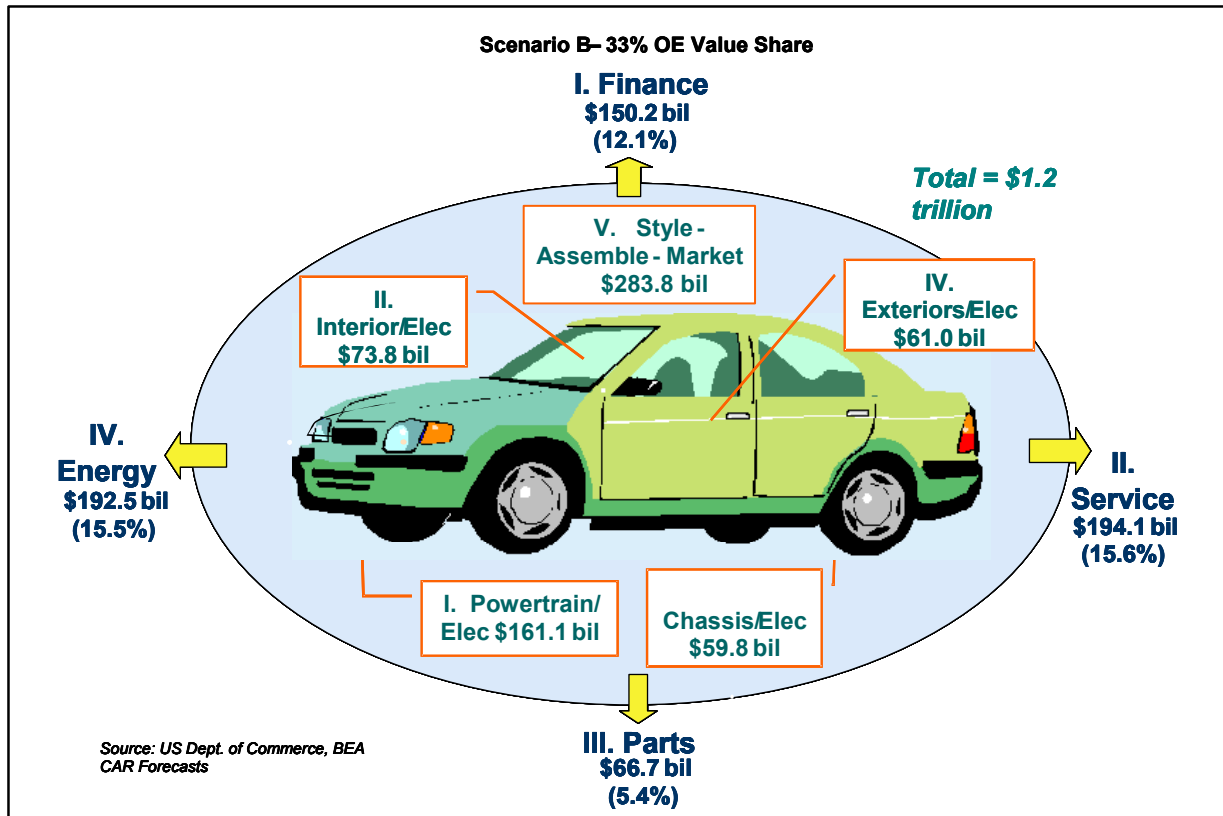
Scenario B– 33% OE Value Share

I. Finance
$150.2 bil
(12.1%)

Total = $1.2 trillion

V. Style - Assemble - Market
$283.8 bil

II. Interior/Elec
$73.8 bil

IV. Exteriors/Elec
$61.0 bil

IV. Energy
$192.5 bil
(15.5%)

II. Service
$194.1 bil
(15.6%)

I. Powertrain/ Elec $161.1 bil

Chassis/Elec
$59.8 bil

Source: US Dept. of Commerce, BEA
CAR Forecasts

III. Parts
$66.7 bil
(5.4%)